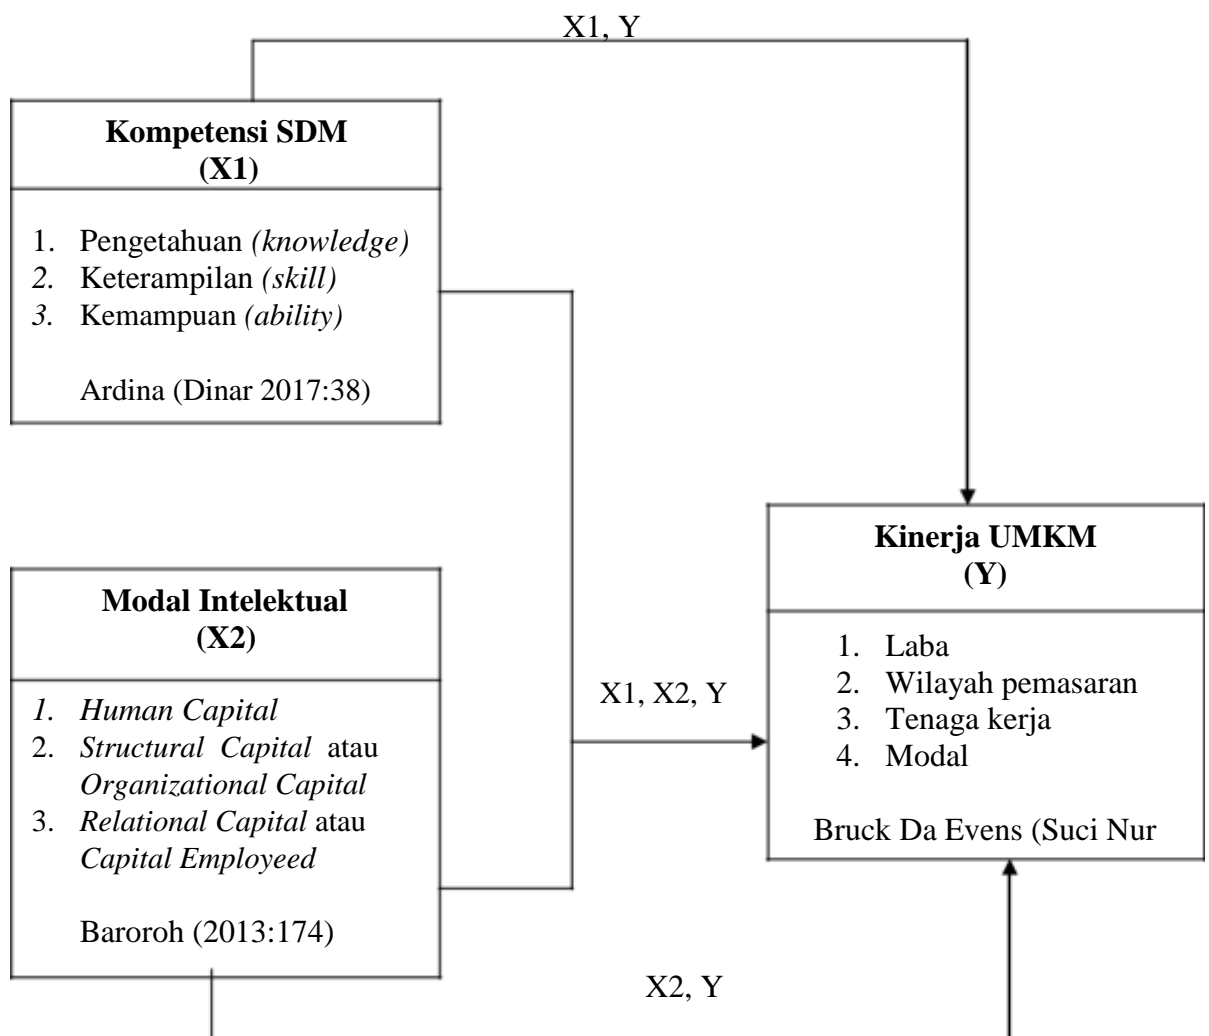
X1, Y

**Kompetensi SDM (X1)**

1. Pengetahuan *(knowledge)*
*2.* Keterampilan *(skill)*
*3.* Kemampuan *(ability)*

Ardina (Dinar 2017:38)

**Kinerja UMKM (Y)**

1. Laba
2. Wilayah pemasaran
3. Tenaga kerja
4. Modal

Bruck Da Evens (Suci Nur

**Modal Intelektual (X2)**

*1. Human Capital*
2. *Structural Capital* atau *Organizational Capital*
3. *Relational Capital* atau *Capital Employeed*

Baroroh (2013:174)

X1, X2, Y

X2, Y